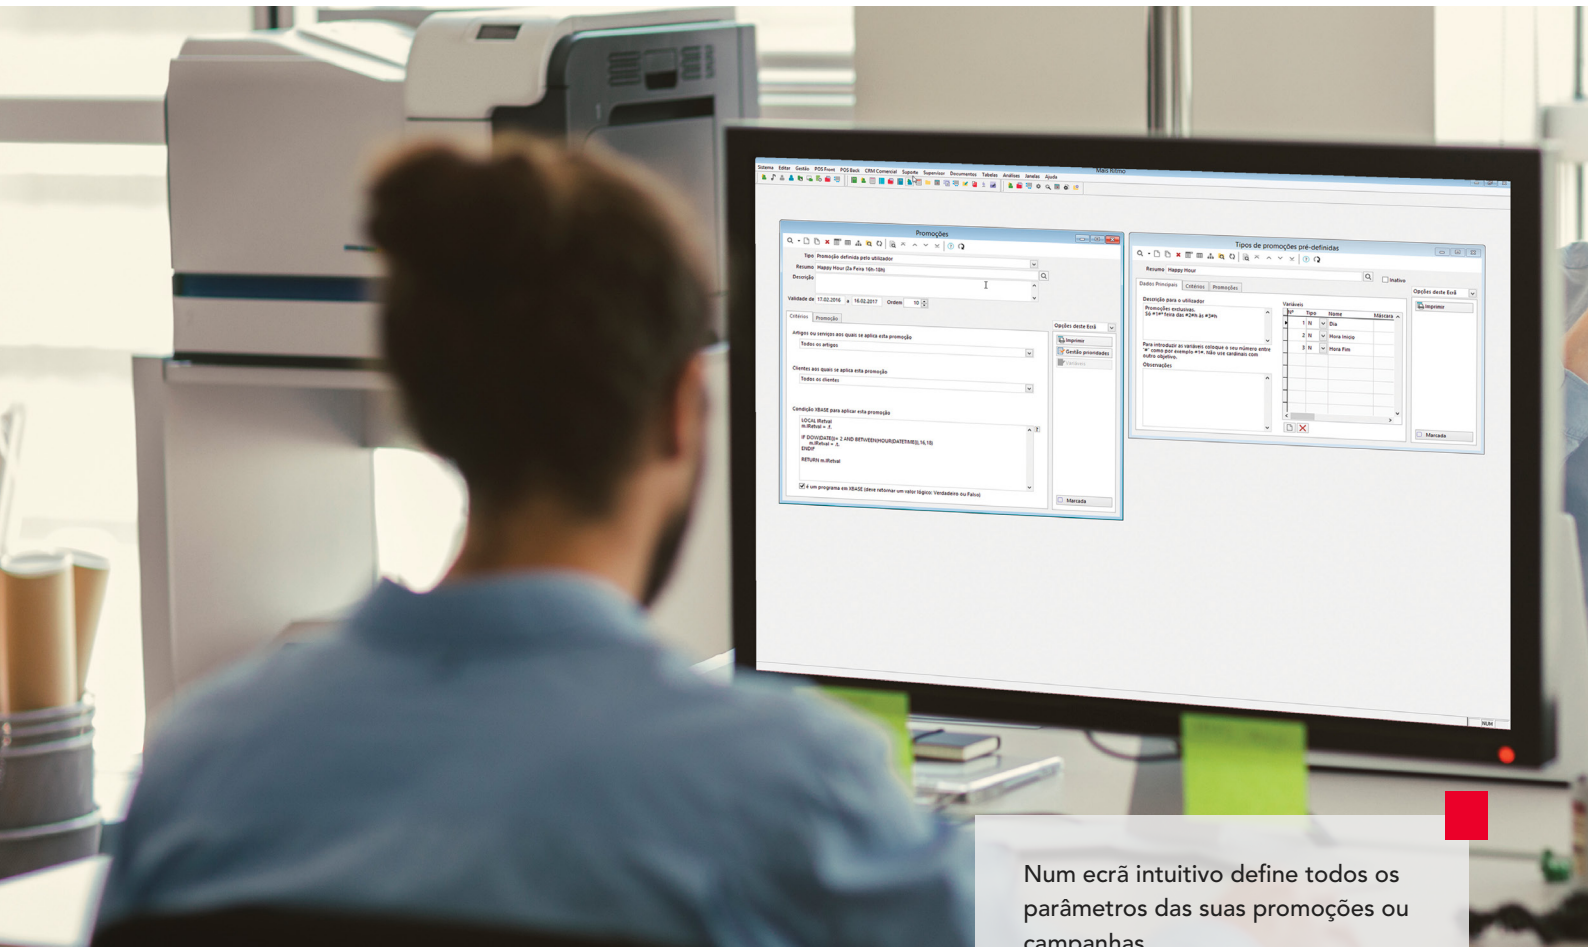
Mais Ritmo

Sistema Editar Gestão POS Front POS Back CRM Comercial Suporte Supervisor Documentos Tabelas Análises Janelas Ajuda

Promoções

Tipo Promoção definida pelo utilizador

Resumo Happy Hour (2a Feira 16h-18h)

Descrição

Validade de 17.02.2016 a 16.02.2017 Ordem 10

Critérios Promoção

Artigos ou serviços aos quais se aplica esta promoção

Todos os artigos

Clientes aos quais se aplica esta promoção

Todos os clientes

Condição XBASE para aplicar esta promoção

LOCAL lRetval
m.lRetval = .F.

IF DOW(DATE())= 2 AND BETWEEN(HOUR(DATETIME()),16,18)
m.lRetval = .T.
ENDIF

RETURN m.lRetval

É um programa em XBASE (deve retornar um valor lógico: Verdadeiro ou Falso)

Opções deste Ecrã

Imprimir

Gestão prioridades

Variáveis

Marcada

Tipos de promoções pré-definidas

Resumo Happy Hour

Inativo

Dados Principais Critérios Promoções

Descrição para o utilizador

Promoções exclusivas.
Só #1#ª feira das #2#h às #3#h

Para introduzir as variáveis coloque o seu número entre '#' como por exemplo #1#. Não use cardinais com outro objetivo.

Observações

Variáveis

| Nº | Tipo | Nome | Máscara |
|---|---|---|---|
| 1 | N | Dia | |
| 2 | N | Hora Início | |
| 3 | N | Hora Fim | |

Opções deste Ecrã

Imprimir

Marcada

NUM

Num ecrã intuitivo define todos os parâmetros das suas promoções ou campanhas